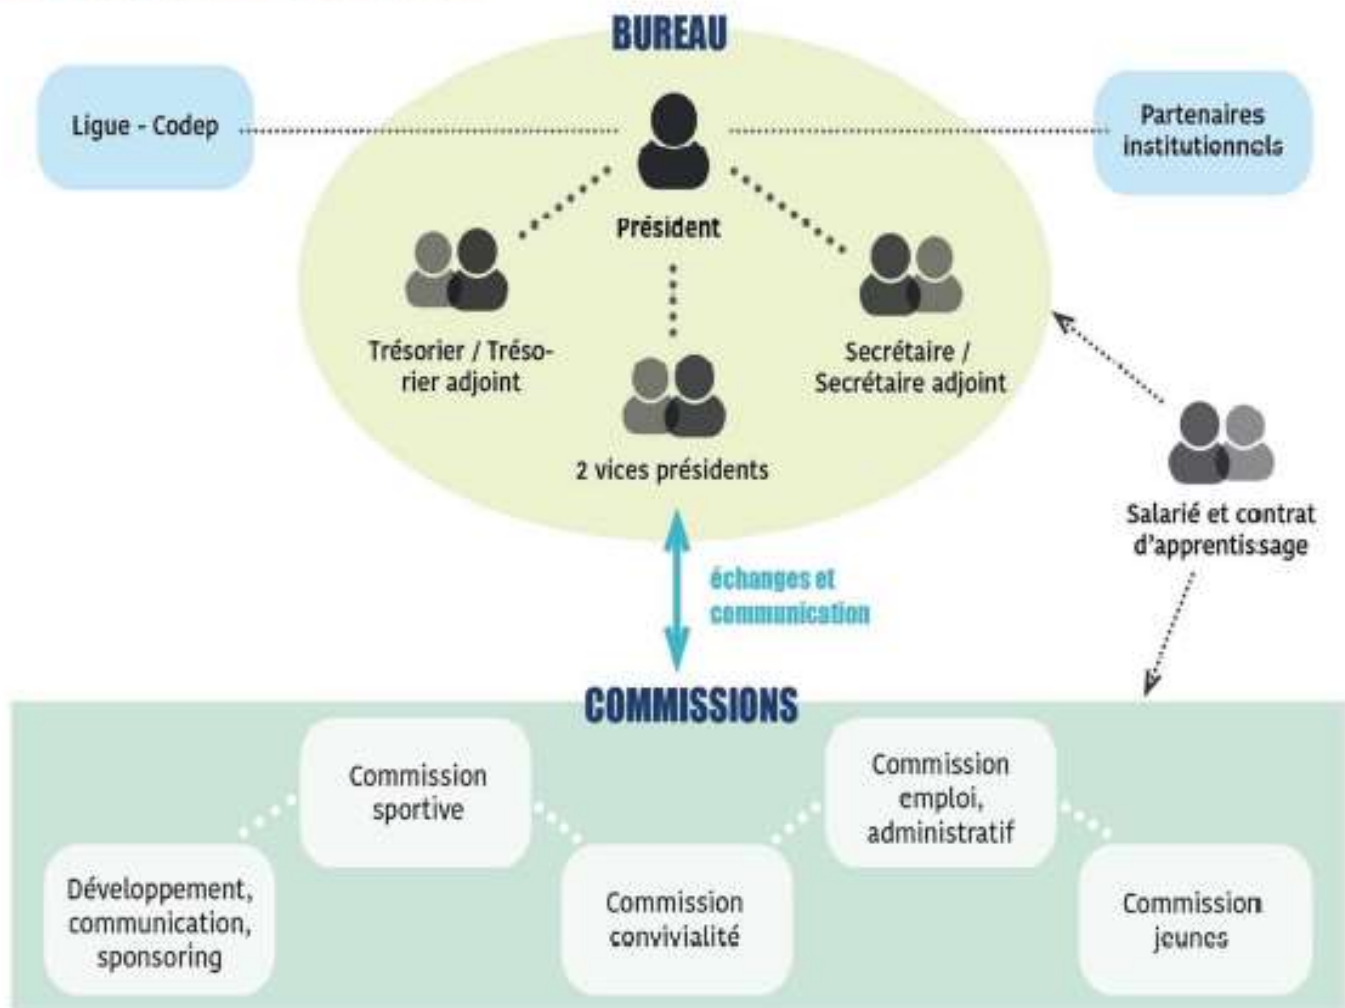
BUREAU

Ligue - Codep

Partenaires institutionnels

Président

Trésorier / Trésorier adjoint

2 vices présidents

Secrétaire / Secrétaire adjoint

Salarié et contrat d'apprentissage

échanges et communication

COMMISSIONS

Commission sportive

Commission emploi, administratif

Développement, communication, sponsoring

Commission convivialité

Commission jeunes